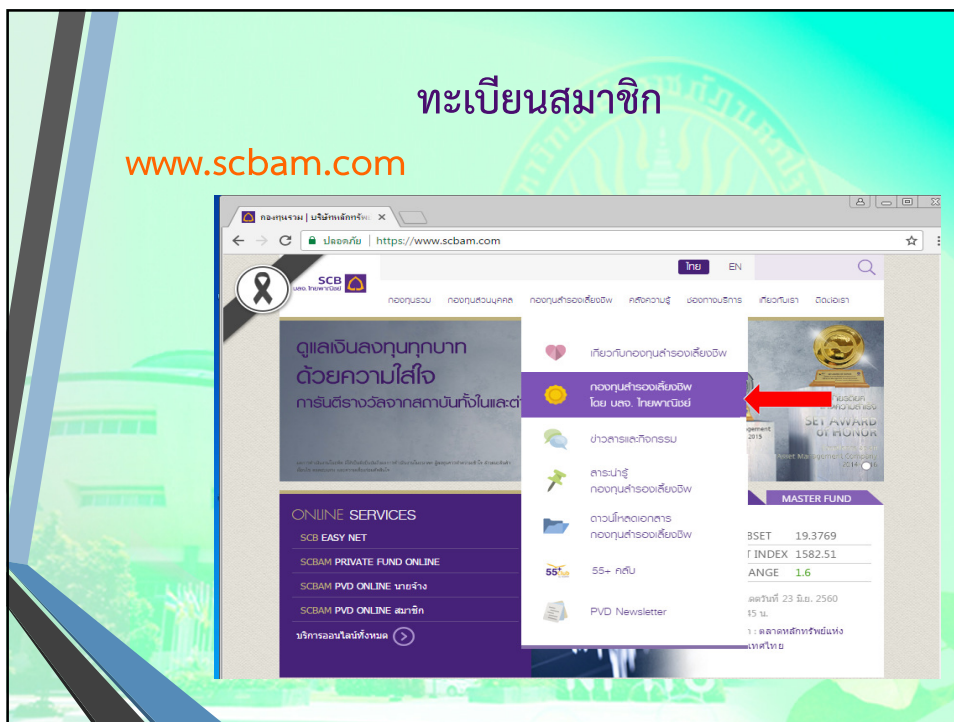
ทะเบียนสมาชิก

www.scbam.com

กองทุนรวม | บริษัทหลักทรัพย์ ×

← → C ปลอดภัย | https://www.scbam.com

SCB บลจ. ไทยพาณิชย์

ไทย EN

กองทุนรวม กองทุนส่วนบุคคล กองทุนสำรองเลี้ยงชีพ คลังความรู้ ช่องทางบริการ เกี่ยวกับเรา ติดต่อเรา

ดูแลเงินลงทุนทุกบาท ด้วยความใส่ใจ การันตีรางวัลจากสถาบันทั้งในและต่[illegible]

เกี่ยวกับกองทุนสำรองเลี้ยงชีพ

กองทุนสำรองเลี้ยงชีพ โดย บลจ. ไทยพาณิชย์

ข่าวสารและกิจกรรม

สาระน่ารู้ กองทุนสำรองเลี้ยงชีพ

ดาวน์โหลดเอกสาร กองทุนสำรองเลี้ยงชีพ

55+ คลับ

PVD Newsletter

SET AWARD OF HONOR

MASTER FUND

ONLINE SERVICES

SCB EASY NET

SCBAM PRIVATE FUND ONLINE

SCBAM PVD ONLINE นายจ้าง

SCBAM PVD ONLINE สมาชิก

บริการออนไลน์ทั้งหมด

BSET 19.3769

T INDEX 1582.51

ANGE 1.6

ลดวันที่ 23 มิ.ย. 2560

45 น.

: ตลาดหลักทรัพย์แห่ง ประเทศไทย